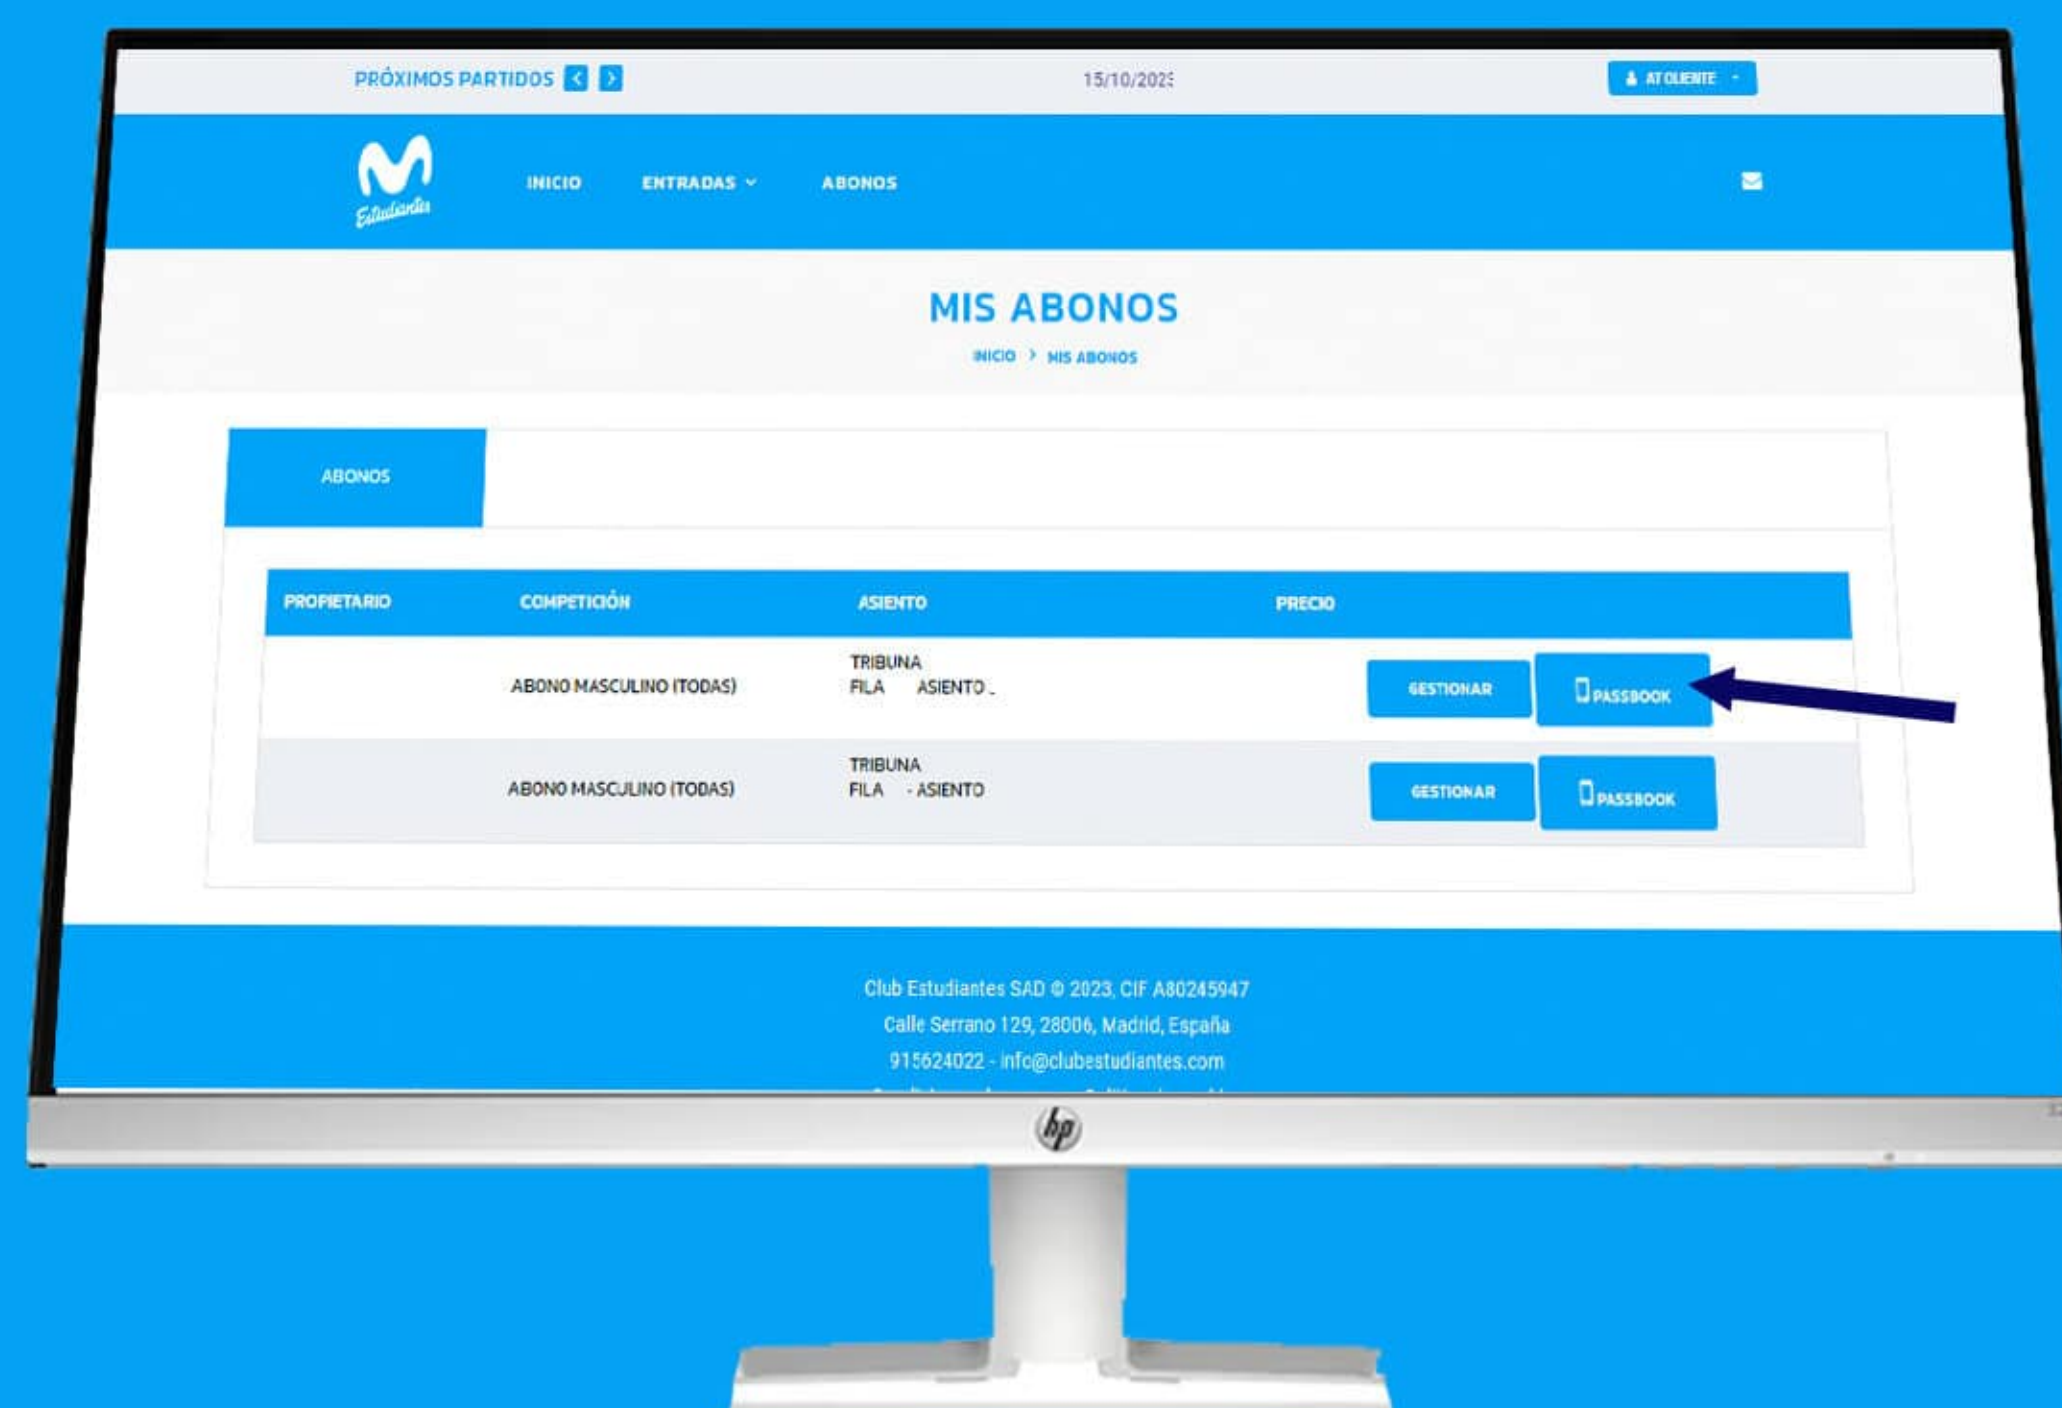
PRÓXIMOS PARTIDOS

15/10/202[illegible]

AT CLIENTE

Estudiantes

INICIO ENTRADAS ABONOS

MIS ABONOS

INICIO > MIS ABONOS

ABONOS

| PROPIETARIO | COMPETICIÓN | ASIENTO | PRECIO | |
|---|---|---|---|---|
| | ABONO MASCULINO (TODAS) | TRIBUNA FILA ASIENTO | | GESTIONAR PASSBOOK |
| | ABONO MASCULINO (TODAS) | TRIBUNA FILA - ASIENTO | | GESTIONAR PASSBOOK |

Club Estudiantes SAD © 2023, CIF A80245947
Calle Serrano 129, 28006, Madrid, España
915624022 - info@clubestudiantes.com
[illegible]

hp